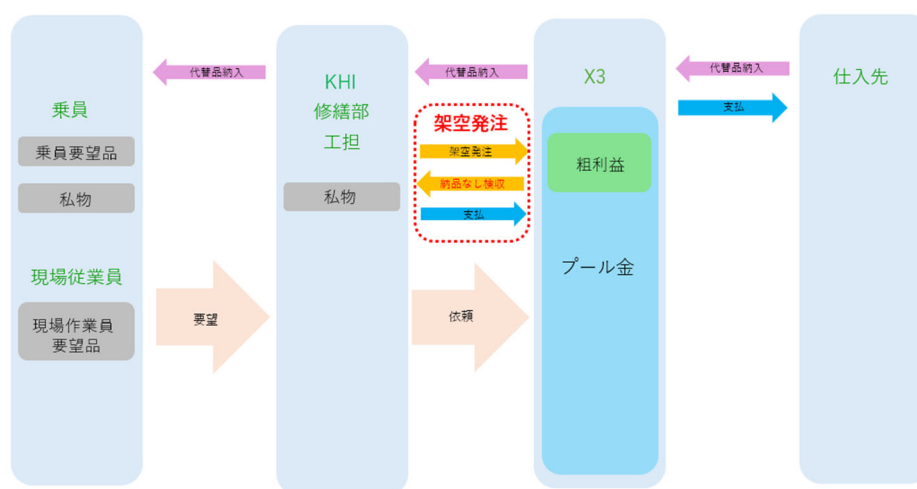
代替品納入

乗員

乗員要望品

私物

現場従業員

現場作業員
要望品

要望

KHI
修繕部
工担

私物

代替品納入

架空発注

架空発注

納品なし検収

支払

依頼

X3

粗利益

プール金

代替品納入

支払

仕入先